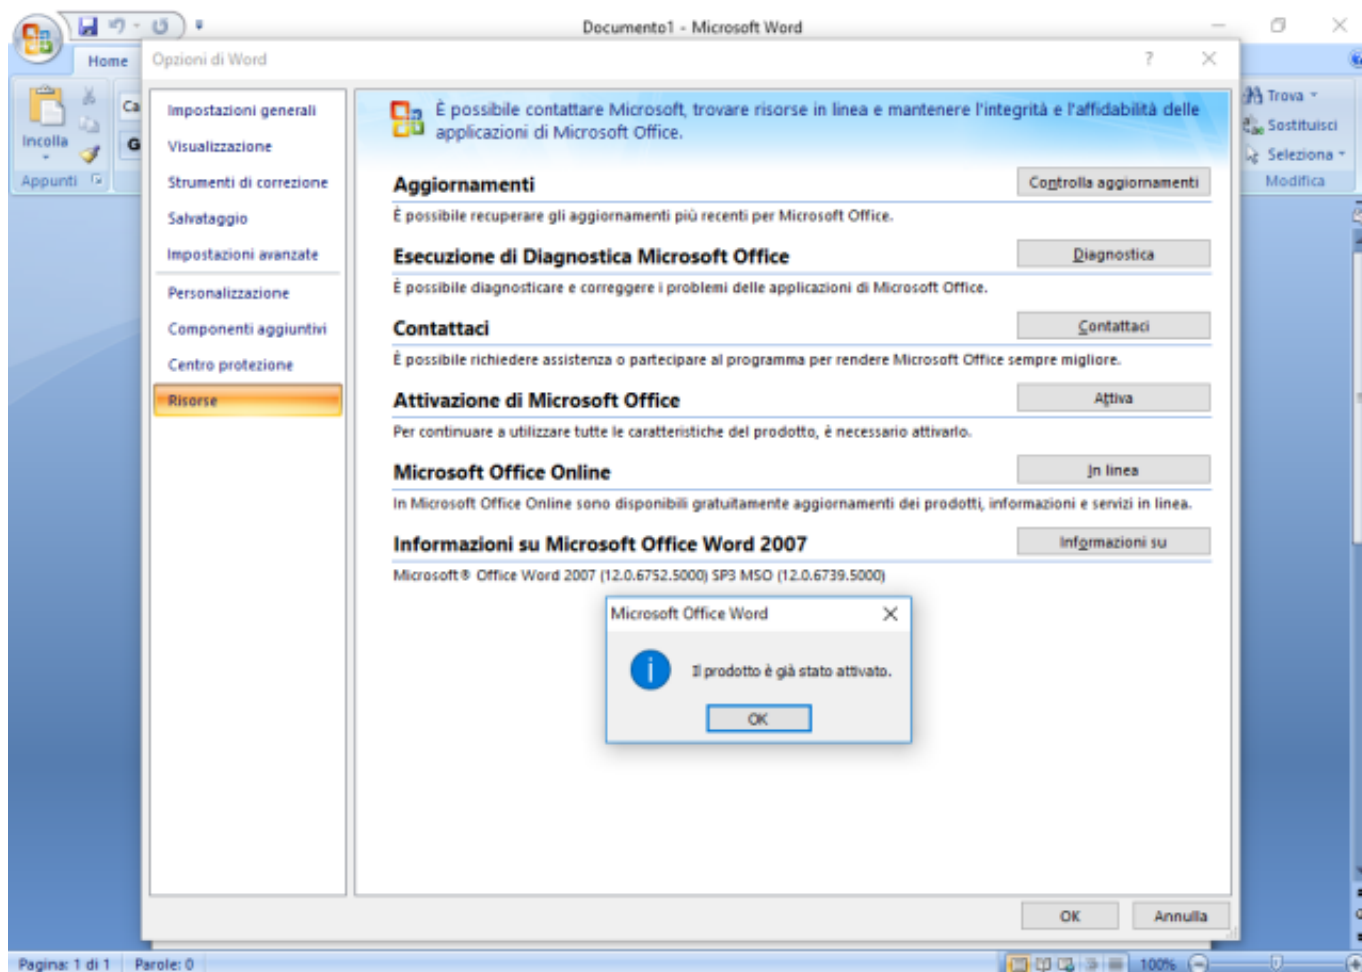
Documento1 - Microsoft Word

Home

Incolla

Appunti

Trova

Sostituisci

Seleziona

Modifica

Opzioni di Word

?

Impostazioni generali

Visualizzazione

Strumenti di correzione

Salvataggio

Impostazioni avanzate

Personalizzazione

Componenti aggiuntivi

Centro protezione

Risorse

È possibile contattare Microsoft, trovare risorse in linea e mantenere l'integrità e l'affidabilità delle applicazioni di Microsoft Office.

Aggiornamenti

Controlla aggiornamenti

È possibile recuperare gli aggiornamenti più recenti per Microsoft Office.

Esecuzione di Diagnostica Microsoft Office

Diagnostica

È possibile diagnosticare e correggere i problemi delle applicazioni di Microsoft Office.

Contattaci

Contattaci

È possibile richiedere assistenza o partecipare al programma per rendere Microsoft Office sempre migliore.

Attivazione di Microsoft Office

Attiva

Per continuare a utilizzare tutte le caratteristiche del prodotto, è necessario attivarlo.

Microsoft Office Online

In linea

In Microsoft Office Online sono disponibili gratuitamente aggiornamenti dei prodotti, informazioni e servizi in linea.

Informazioni su Microsoft Office Word 2007

Informazioni su

Microsoft® Office Word 2007 (12.0.6752.5000) SP3 MSO (12.0.6739.5000)

Microsoft Office Word

Il prodotto è già stato attivato.

OK

OK

Annulla

Pagina: 1 di 1

Parole: 0

100%